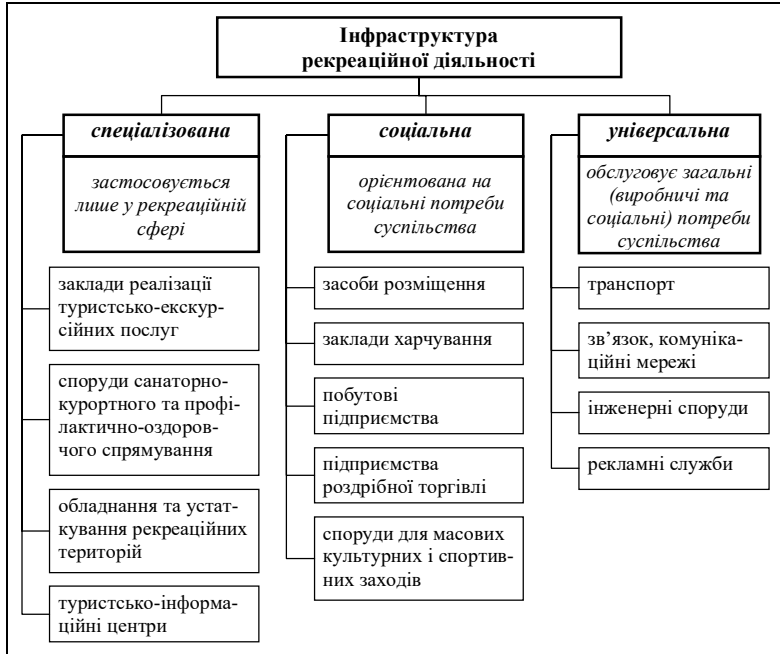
Інфраструктура рекреаційної діяльності

спеціалізована

застосовується лише у рекреаційній сфері

заклади реалізації туристсько-екскурсійних послуг

споруди санаторно-курортного та профілактично-оздоровчого спрямування

обладнання та устаткування рекреаційних територій

туристсько-інформаційні центри

соціальна

орієнтована на соціальні потреби суспільства

засоби розміщення

заклади харчування

побутові підприємства

підприємства роздрібної торгівлі

споруди для масових культурних і спортивних заходів

універсальна

обслуговує загальні (виробничі та соціальні) потреби суспільства

транспорт

зв'язок, комунікаційні мережі

інженерні споруди

рекламні служби